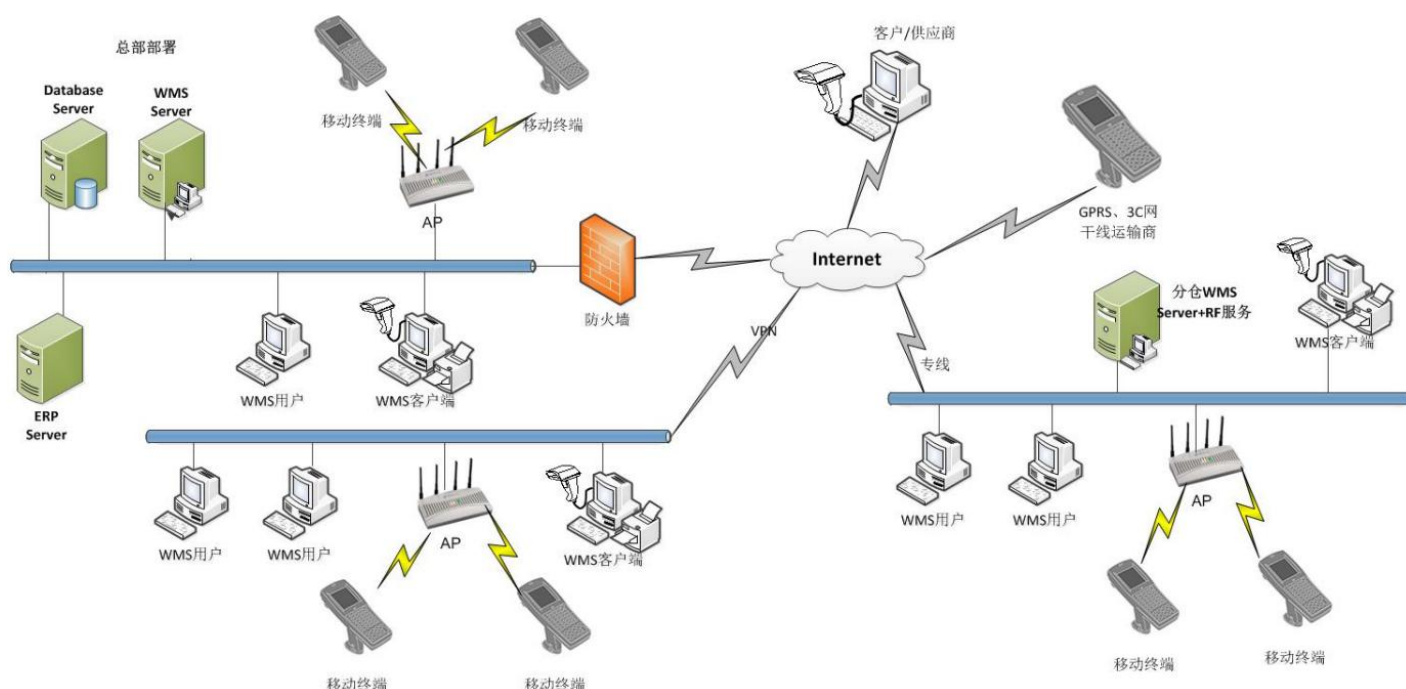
总部部署

Database Server

WMS Server

移动终端

移动终端

AP

客户/供应商

GPRS、3C网
干线运输商

Internet

防火墙

ERP Server

WMS用户

WMS客户端

VPN

专线

分仓WMS Server+RF服务

WMS客户端

WMS用户

WMS用户

AP

WMS用户

WMS用户

AP

WMS客户端

移动终端

移动终端

移动终端

移动终端